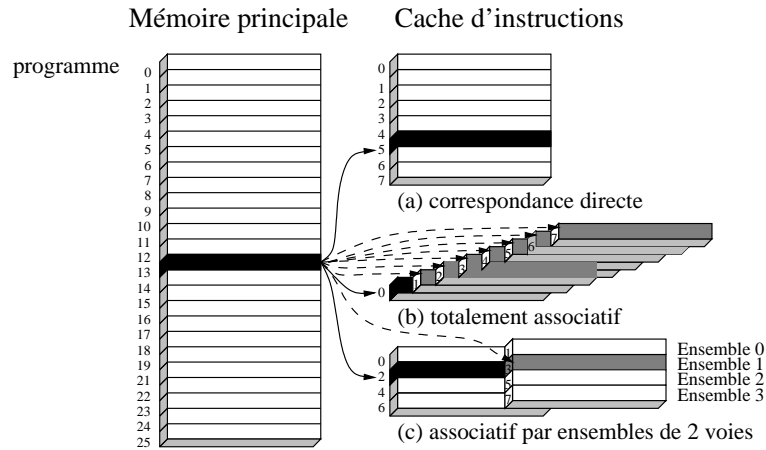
Mémoire principale

Cache d'instructions

programme

0
1
2
3
4
5
6
7
8
9
10
11
12
13
14
15
16
17
18
19
20
21
22
23
24
25

0
1
2
3
4
5
6
7

(a) correspondance directe

0
1
2
3
4
5
6
7

(b) totalement associatif

0
2
4
6

1
3
5
7

Ensemble 0
Ensemble 1
Ensemble 2
Ensemble 3

(c) associatif par ensembles de 2 voies